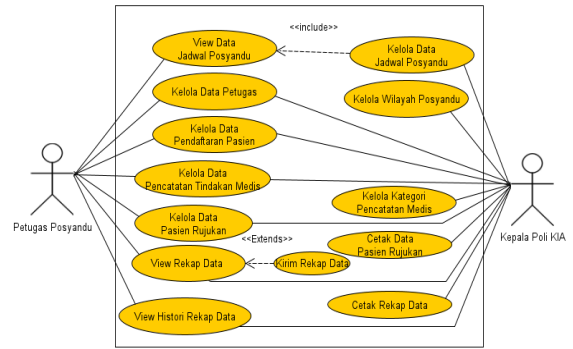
<<include>>

View Data Jadwal Posyandu

Kelola Data Jadwal Posyandu

Kelola Data Petugas

Kelola Wilayah Posyandu

Kelola Data Pendaftaran Pasien

Kelola Data Pencatatan Tindakan Medis

Kelola Kategori Pencatatan Medis

Kelola Data Pasien Rujukan

<<Extends>>

Cetak Data Pasien Rujukan

View Rekap Data

Kirim Rekap Data

Cetak Rekap Data

View Histori Rekap Data

Petugas Posyandu

Kepala Poli KIA